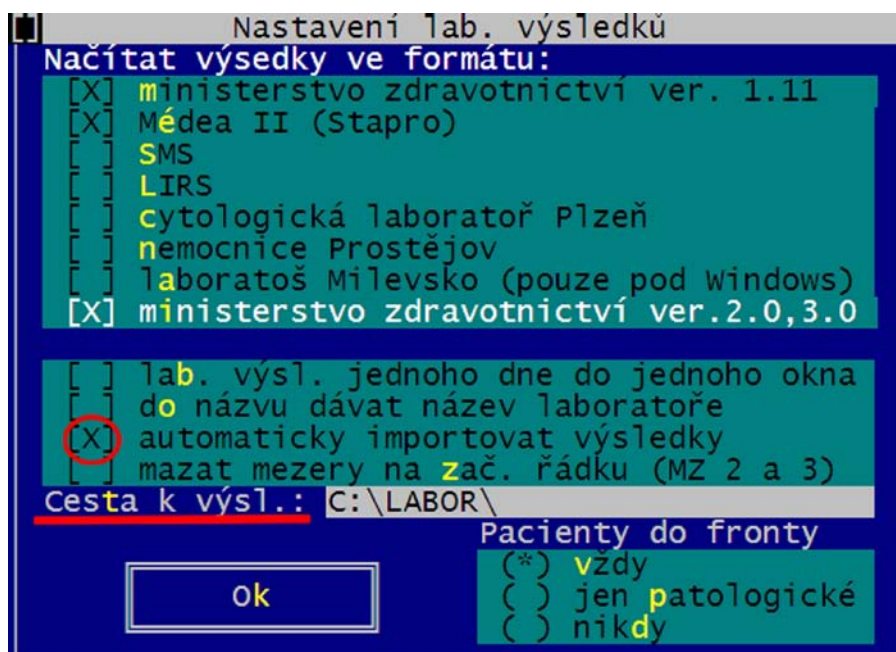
Nastavení lab. výsledků

Načítat výsedky ve formátu:

[X] ministerstvo zdravotnictví ver. 1.11
[X] Médea II (Stapro)
[ ] SMS
[ ] LIRS
[ ] cytologická laboratoř Plzeň
[ ] nemocnice Prostějov
[ ] laboratoš Milevsko (pouze pod Windows)
[X] ministerstvo zdravotnictví ver.2.0,3.0

[ ] lab. výsl. jednoho dne do jednoho okna
[ ] do názvu dávat název laboratoře
[X] automaticky importovat výsledky
[ ] mazat mezery na zač. řádku (MZ 2 a 3)

Cesta k výsl.: C:\LABOR\

Pacienty do fronty
(*) vždy
( ) jen patologické
( ) nikdy

Ok